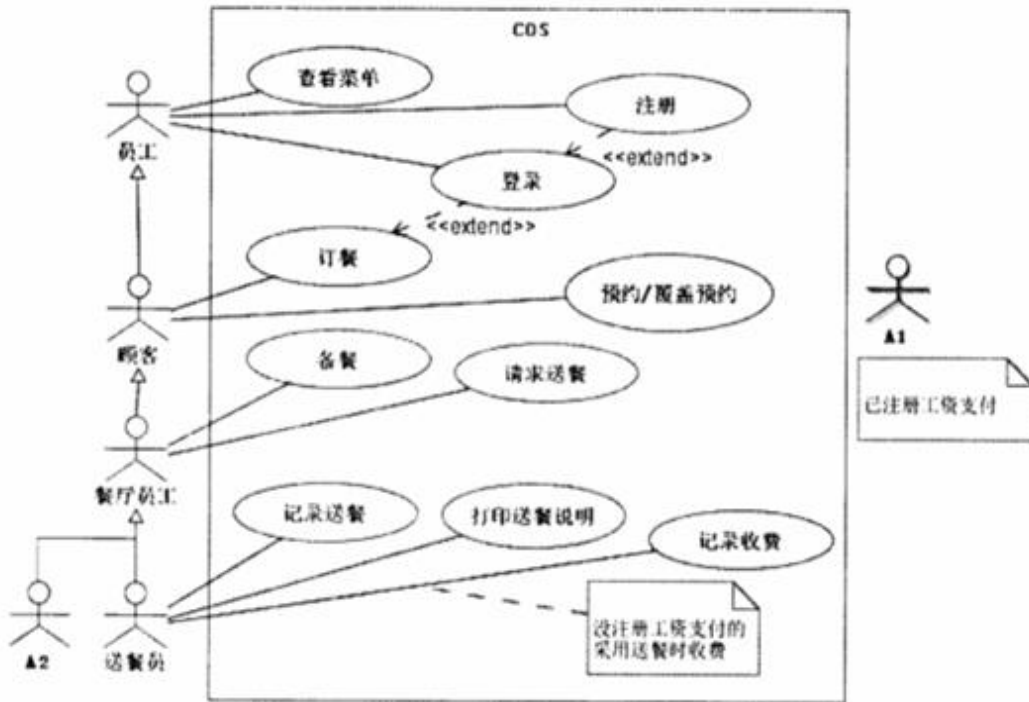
COS

查看菜单

注册

<<extend>>

登录

<<extend>>

订餐

预约/覆盖预约

备餐

请求送餐

记录送餐

打印送餐说明

记录收费

员工

顾客

餐厅员工

A2

送餐员

A1

已注册工资支付

没注册工资支付的采用送餐时收费